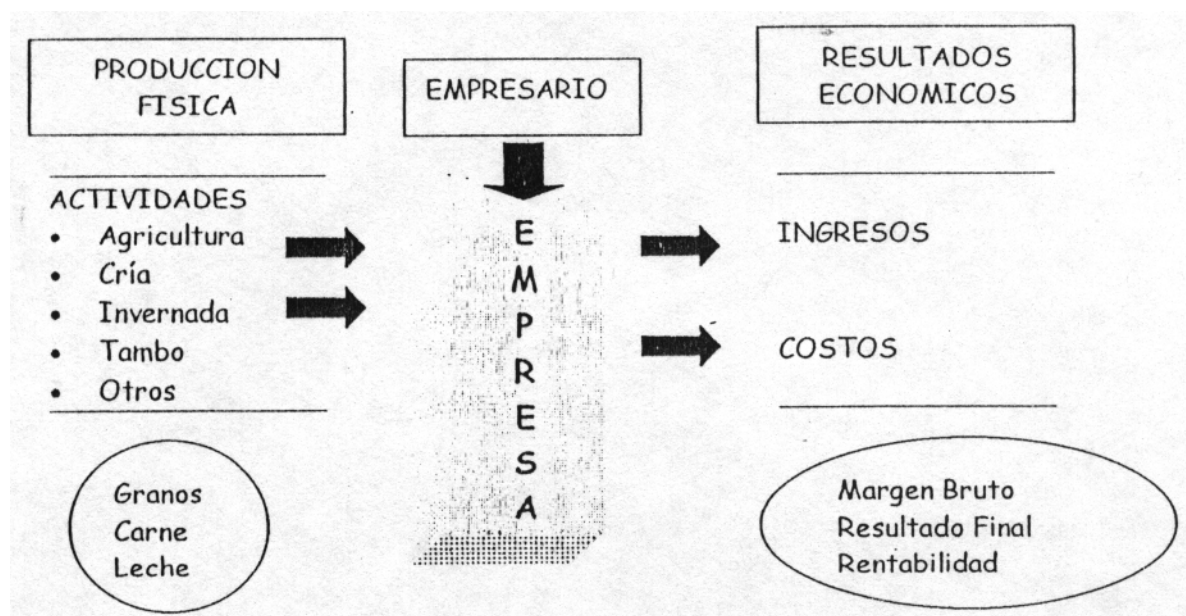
PRODUCCION FISICA

EMPRESARIO

RESULTADOS ECONOMICOS

ACTIVIDADES
- Agricultura
- Cría
- Invernada
- Tambo
- Otros

E
M
P
R
E
S
A

INGRESOS

COSTOS

Granos
Carne
Leche

Margen Bruto
Resultado Final
Rentabilidad